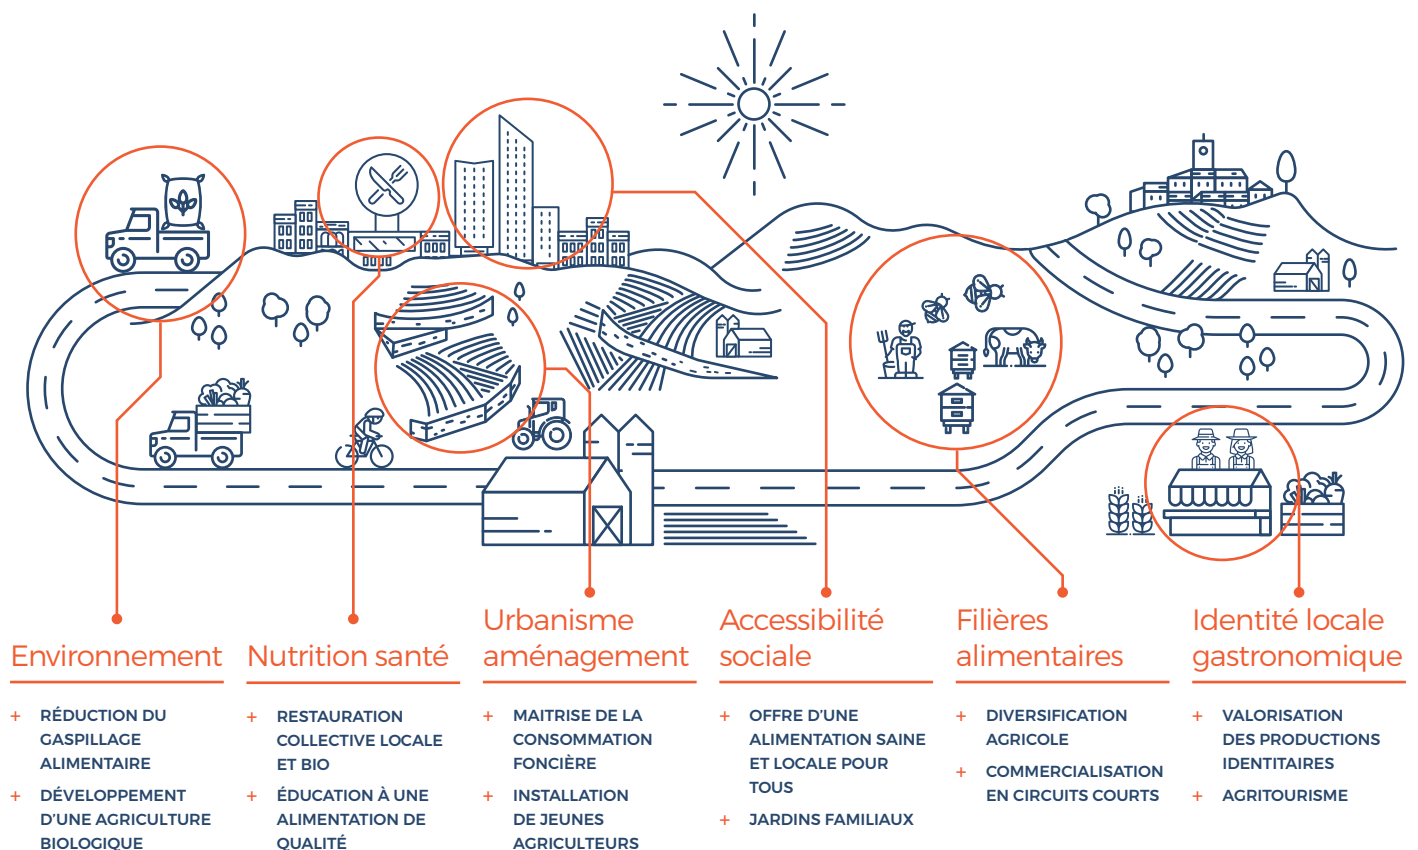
Environnement

+ RÉDUCTION DU GASPILLAGE ALIMENTAIRE

+ DÉVELOPPEMENT D'UNE AGRICULTURE BIOLOGIQUE

Nutrition santé

+ RESTAURATION COLLECTIVE LOCALE ET BIO

+ ÉDUCATION À UNE ALIMENTATION DE QUALITÉ

Urbanisme aménagement

+ MAITRISE DE LA CONSOMMATION FONCIÈRE

+ INSTALLATION DE JEUNES AGRICULTEURS

Accessibilité sociale

+ OFFRE D'UNE ALIMENTATION SAINE ET LOCALE POUR TOUS

+ JARDINS FAMILIAUX

Filières alimentaires

+ DIVERSIFICATION AGRICOLE

+ COMMERCIALISATION EN CIRCUITS COURTS

Identité locale gastronomique

+ VALORISATION DES PRODUCTIONS IDENTITAIRES

+ AGRITOURISME